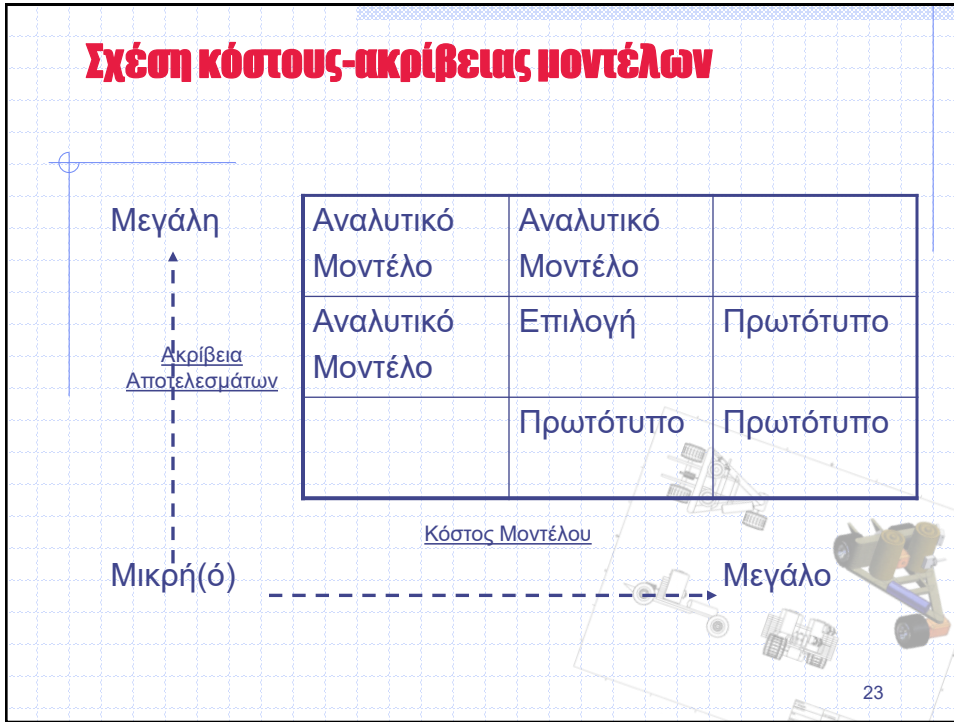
Σχέση κόστους-ακρίβειας μοντέλων

Μεγάλη

Ακρίβεια Αποτελεσμάτων

| Αναλυτικό Μοντέλο | Αναλυτικό Μοντέλο | |
|---|---|---|
| Αναλυτικό Μοντέλο | Επιλογή | Πρωτότυπο |
| | Πρωτότυπο | Πρωτότυπο |

Κόστος Μοντέλου

Μικρή(ό)

Μεγάλο

23